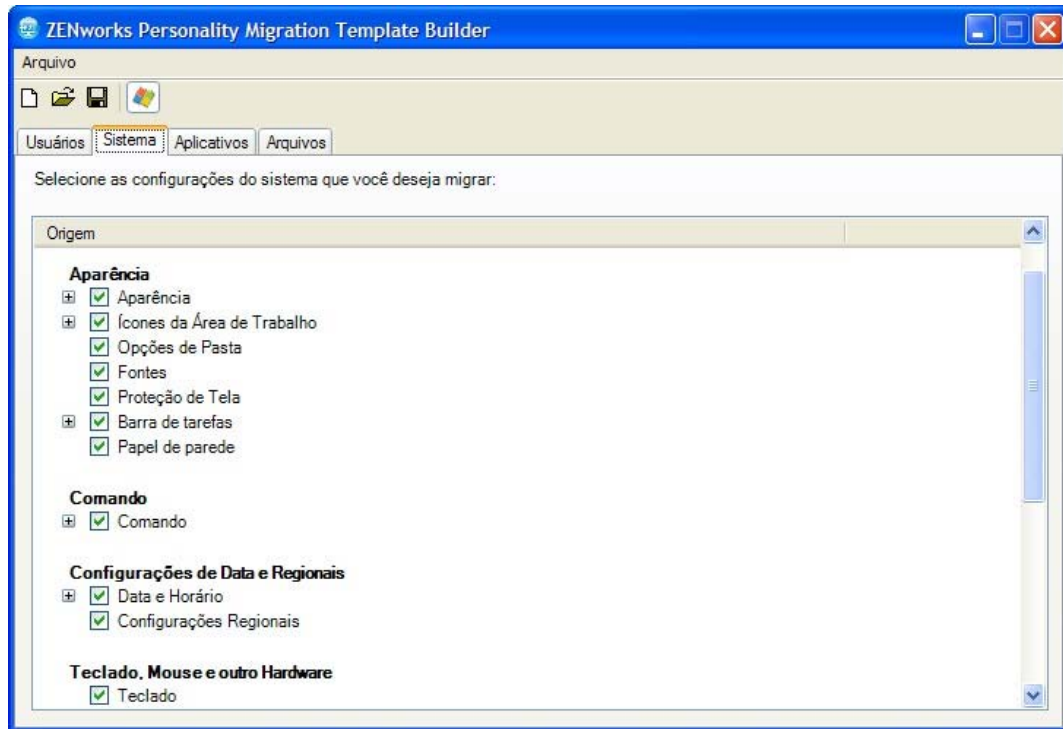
ZENworks Personality Migration Template Builder

Arquivo

Usuários | Sistema | Aplicativos | Arquivos

Selecione as configurações do sistema que você deseja migrar:

Origem

Aparência
Aparência
Ícones da Área de Trabalho
Opções de Pasta
Fontes
Proteção de Tela
Barra de tarefas
Papel de parede

Comando
Comando

Configurações de Data e Regionais
Data e Horário
Configurações Regionais

Teclado, Mouse e outro Hardware
Teclado